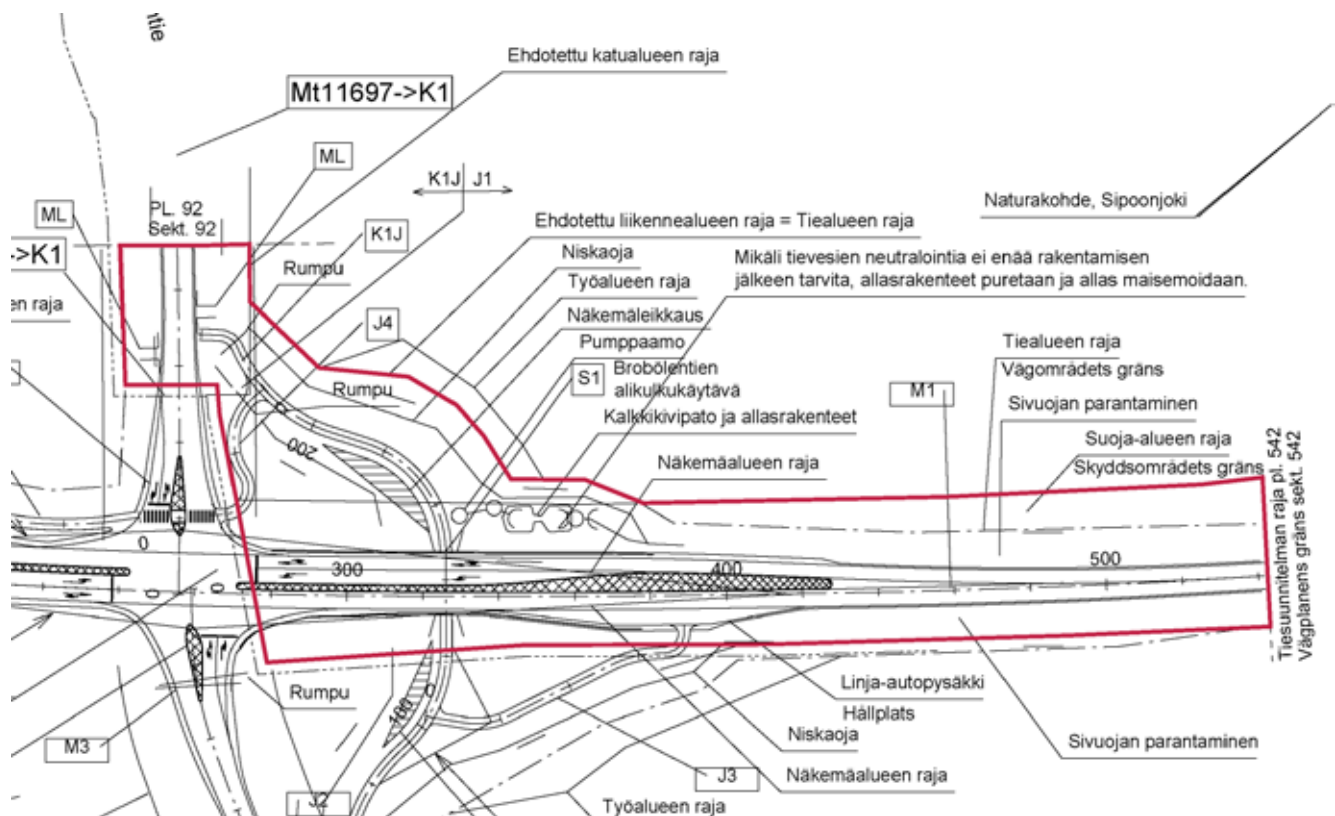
tie

Ehdotettu katualueen raja

Mt11697->K1

ML

K1J J1

Naturakohde, Sipoonjoki

ML

PL. 92
Sekt. 92

Ehdotettu liikennealueen raja = Tiealueen raja

->K1

K1J

Niskaoja

Mikäli tievesien neutralointia ei enää rakentamisen jälkeen tarvita, allasrakenteet puretaan ja allas maisemoidaan.

en raja

Rumpu

Työalueen raja

J4

Näkemäleikkaus

Pumppaamo

Tiealueen raja

Vägområdets gräns

S1

Brobölentien alikulkukäytävä

M1

Rumpu

Kalkkikivipato ja allasrakenteet

Sivuojan parantaminen

200

Suoja-alueen raja

Skyddsområdets gräns

Näkemäalueen raja

Tiesuunnitelman raja pl. 542
Vägplanens gräns sekt. 542

0

300

400

500

Rumpu

Linja-autopysäkki
Hållplats

100

M3

Niskaoja

Sivuojan parantaminen

J3

Näkemäalueen raja

J2

Työalueen raja